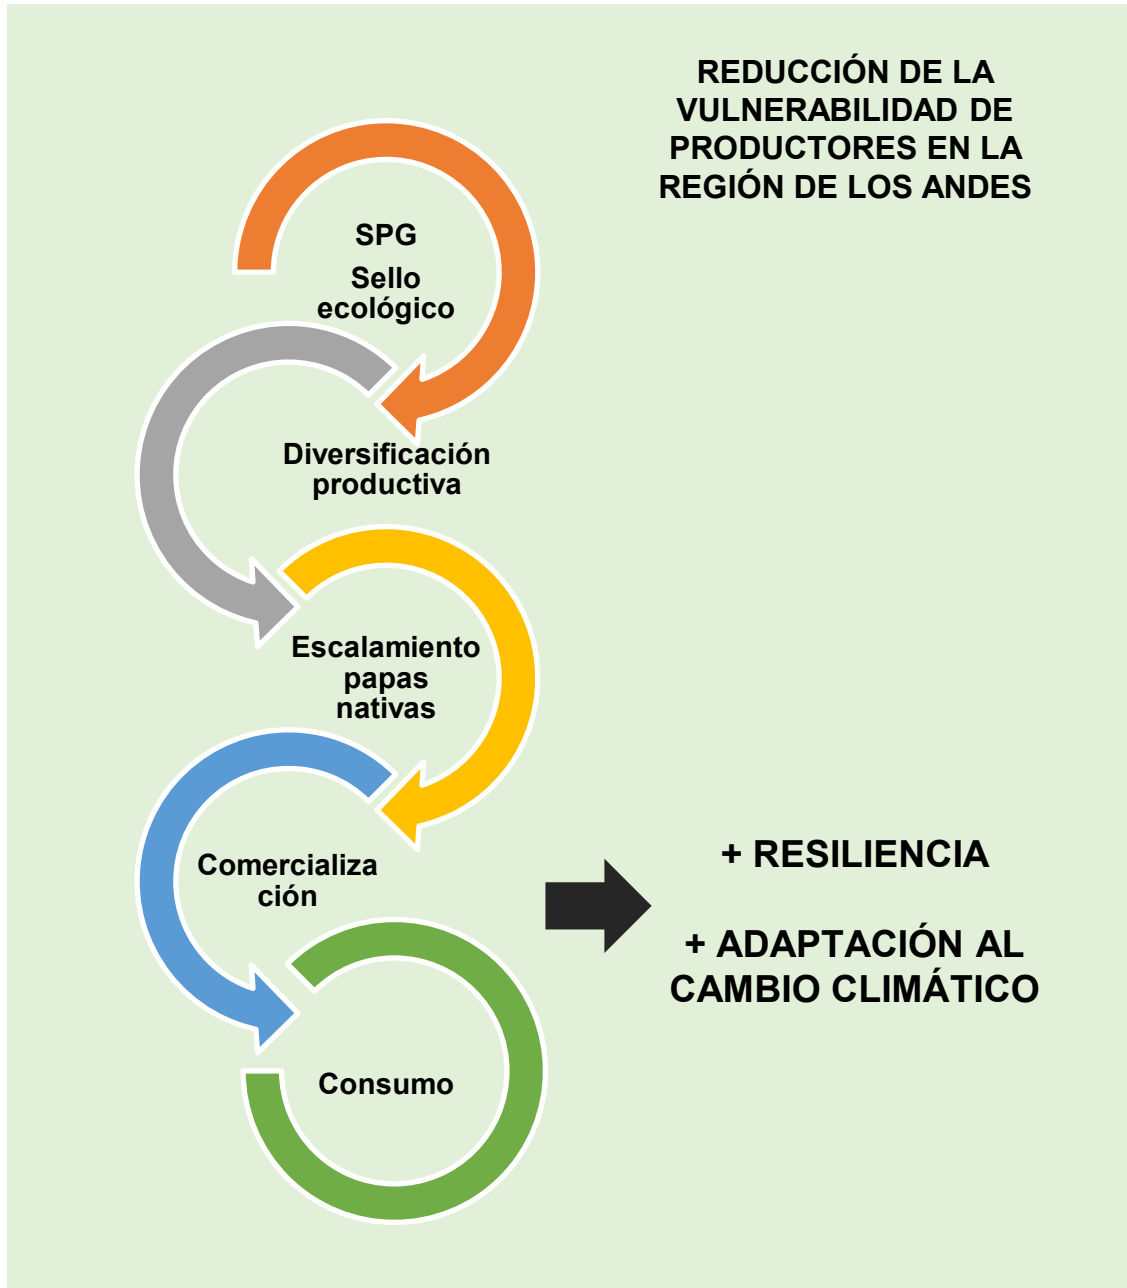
REDUCCIÓN DE LA VULNERABILIDAD DE PRODUCTORES EN LA REGIÓN DE LOS ANDES

SPG

Sello ecológico

Diversificación productiva

Escalamiento papas nativas

Comercialización

Consumo

+ RESILIENCIA

+ ADAPTACIÓN AL CAMBIO CLIMÁTICO